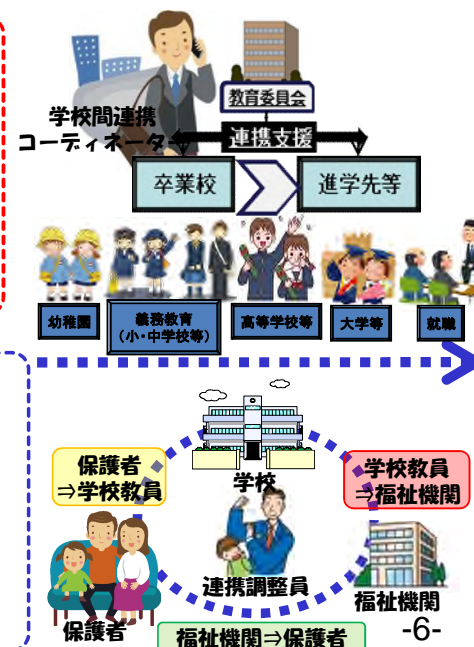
教育委員会

学校間連携コーディネーター

連携支援

卒業校

進学先等

幼稚園

義務教育（小・中学校等）

高等学校等

大学等

就職

保護者⇒学校教員

学校

学校教員⇒福祉機関

連携調整員

福祉機関

保護者

福祉機関⇒保護者

-6-